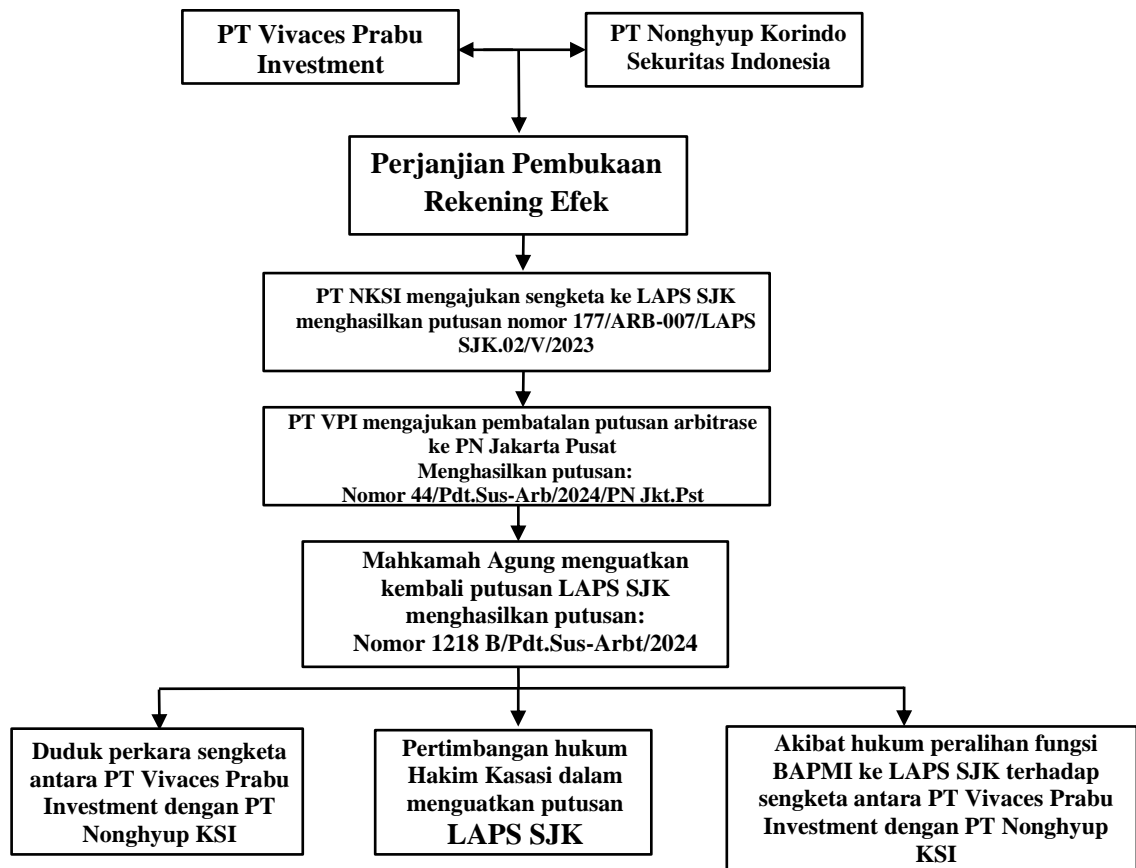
PT Vivaces Prabu Investment

PT Nonghyup Korindo Sekuritas Indonesia

Perjanjian Pembukaan Rekening Efek

PT NKSI mengajukan sengketa ke LAPS SJK menghasilkan putusan nomor 177/ARB-007/LAPS SJK.02/V/2023

PT VPI mengajukan pembatalan putusan arbitrase ke PN Jakarta Pusat Menghasilkan putusan: Nomor 44/Pdt.Sus-Arb/2024/PN Jkt.Pst

Mahkamah Agung menguatkan kembali putusan LAPS SJK menghasilkan putusan: Nomor 1218 B/Pdt.Sus-Arbt/2024

Duduk perkara sengketa antara PT Vivaces Prabu Investment dengan PT Nonghyup KSI

Pertimbangan hukum Hakim Kasasi dalam menguatkan putusan LAPS SJK

Akibat hukum peralihan fungsi BAPMI ke LAPS SJK terhadap sengketa antara PT Vivaces Prabu Investment dengan PT Nonghyup KSI